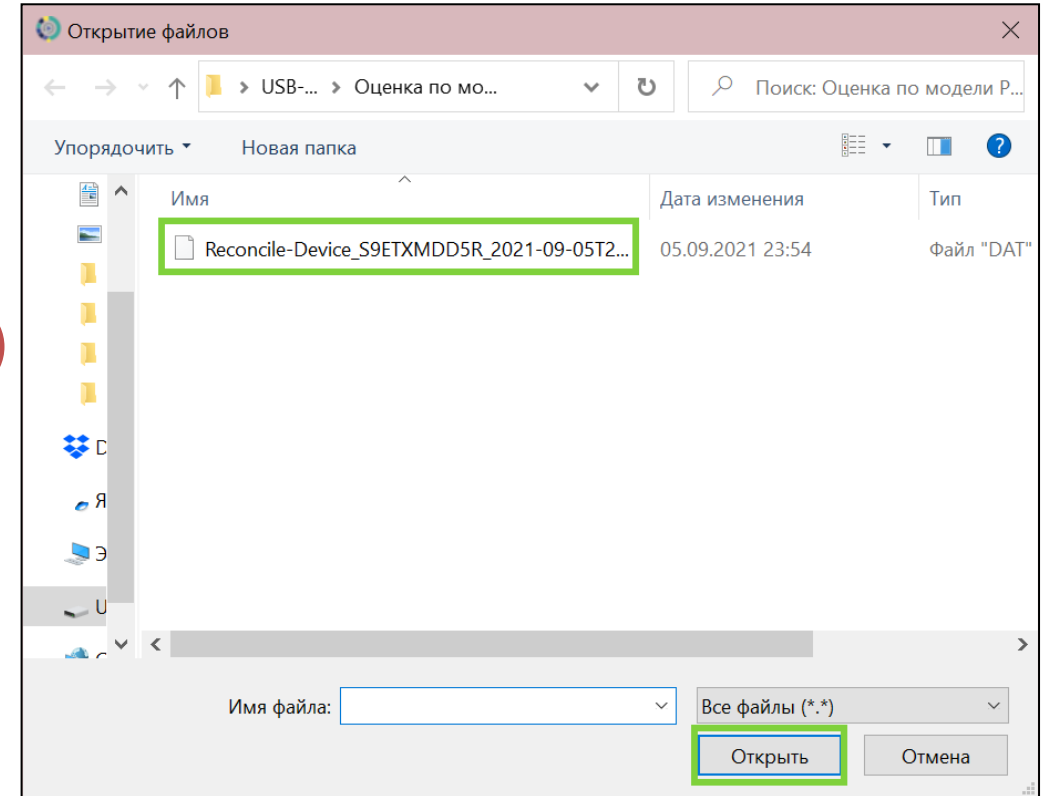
Открытие файлов

USB-... > Оценка по мо...

Поиск: Оценка по модели Р...

Упорядочить ▾ Новая папка

Имя | Дата изменения | Тип

Reconcile-Device_S9ETXMDD5R_2021-09-05T2... 05.09.2021 23:54 Файл "DAT"

D
Я
Э
U

Имя файла:

Все файлы (*.*)

Открыть Отмена